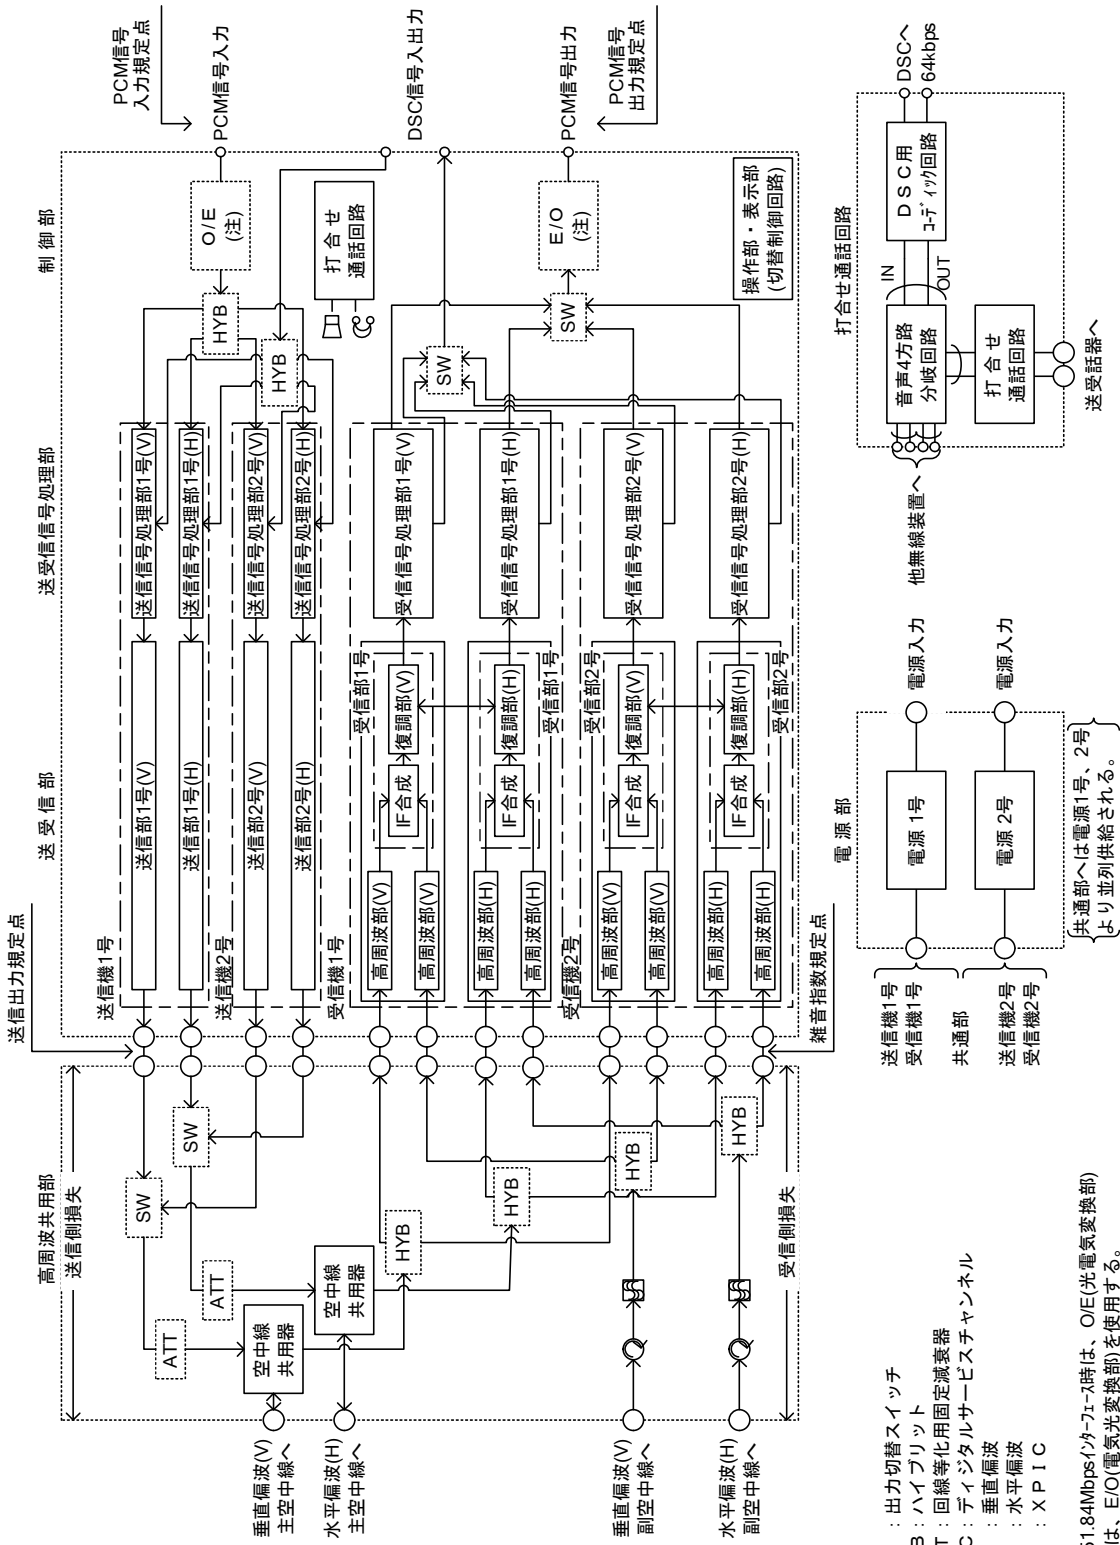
PCM信号入力規定点
PCM信号入力
DSC信号入出力
PCM信号出力
PCM信号出力規定点
DSCへ 64kbps

制御部
O/E (注)
HYB
HYB
打合せ通話回路
E/O (注)
SW
SW
操作部・表示部 (切替制御回路)

打合せ通話回路
DSC用 コーディック回路
IN
OUT
音声4方路分岐回路
打合せ通話回路
他無線装置へ
送受話器へ

送受信信号処理部
送信信号処理部1号(V)
送信信号処理部1号(H)
送信信号処理部2号(V)
送信信号処理部2号(H)
受信信号処理部1号(V)
受信信号処理部1号(H)
受信信号処理部2号(V)
受信信号処理部2号(H)

送受信部
送信部1号(V)
送信部1号(H)
送信部2号(V)
送信部2号(H)
受信部1号
受信部1号
受信部2号
受信部2号
IF合成
復調部(V)
復調部(H)
IF合成
復調部(V)
復調部(H)
高周波部(V)
高周波部(V)
高周波部(H)
高周波部(H)
高周波部(V)
高周波部(V)
高周波部(H)
高周波部(H)

送信機1号
送信機2号
受信機1号
受信機2号
送信出力規定点
雑音指数規定点

電源部
電源 1号
電源 2号
電源入力
電源入力
送信機1号 受信機1号
共通部
送信機2号 受信機2号
共通部へは電源1号、2号より並列供給される。

高周波共用部
送信側損失
受信側損失
SW
SW
ATT
ATT
空中線共用器
空中線共用器
HYB
HYB
HYB
HYB
垂直偏波(V) 主空中線へ
水平偏波(H) 主空中線へ
垂直偏波(V) 副空中線へ
水平偏波(H) 副空中線へ

SW：出力切替スイッチ
HYB：ハイブリット
ATT：回線等化用固定減衰器
DSC：ディジタルサービスチャンネル
V：垂直偏波
H：水平偏波
：XPIC

(注) 51.84Mbpsインターフェース時は、O/E(光電気変換部)は、E/O(電気光変換部)を使用する。